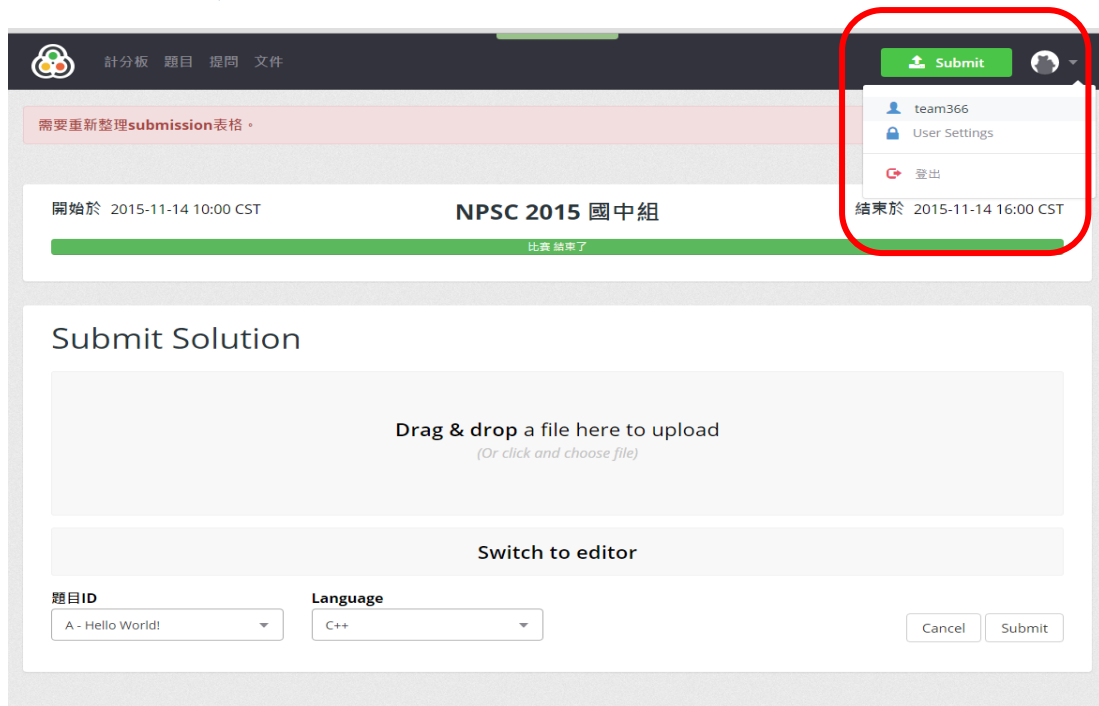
計分板 題目 提問 文件

Submit

team366
User Settings
登出

需要重新整理submission表格。

開始於 2015-11-14 10:00 CST

NPSC 2015 國中組

結束於 2015-11-14 16:00 CST

比賽 結束了

Submit Solution

**Drag & drop** a file here to upload
(Or click and choose file)

Switch to editor

題目ID
A - Hello World!

Language
C++

Cancel Submit